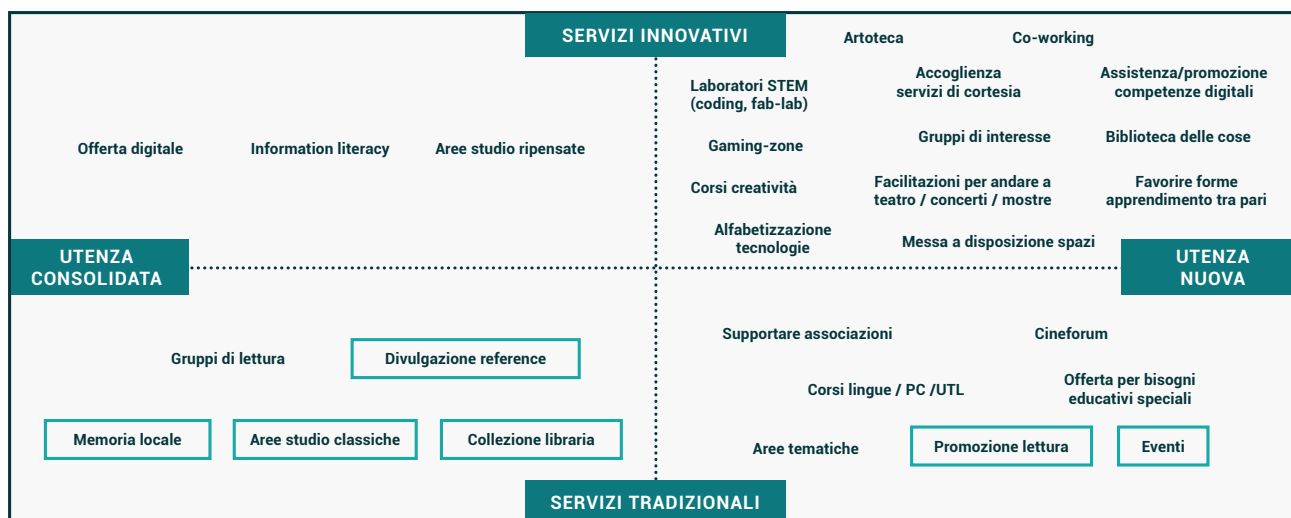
SERVIZI INNOVATIVI

Artoteca

Co-working

Laboratori STEM (coding, fab-lab)

Accoglienza servizi di cortesia

Assistenza/promozione competenze digitali

Offerta digitale

Information literacy

Aree studio ripensate

Gaming-zone

Gruppi di interesse

Biblioteca delle cose

Corsi creatività

Facilitazioni per andare a teatro / concerti / mostre

Favorire forme apprendimento tra pari

Alfabetizzazione tecnologie

Messa a disposizione spazi

UTENZA CONSOLIDATA

UTENZA NUOVA

Supportare associazioni

Cineforum

Gruppi di lettura

Divulgazione reference

Corsi lingue / PC /UTL

Offerta per bisogni educativi speciali

Memoria locale

Aree studio classiche

Collezione libraria

Aree tematiche

Promozione lettura

Eventi

SERVIZI TRADIZIONALI